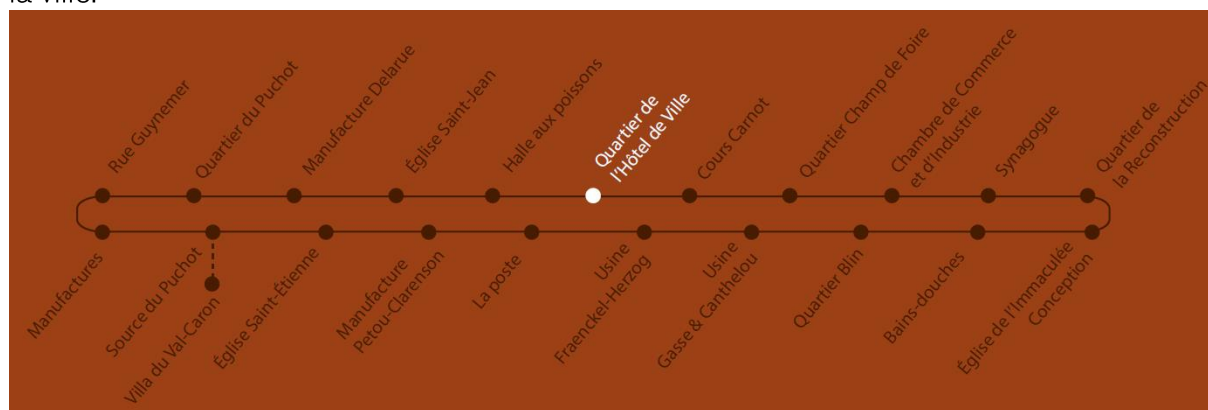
la Ville.

Rue Guynemer
Quartier du Puchot
Manufacture Delarue
Église Saint-Jean
Halle aux poissons
Quartier de l'Hôtel de Ville
Cours Carnot
Quartier Champ de Foire
Chambre de Commerce et d'industrie
Synagogue
Quartier de la Reconstruction

Manufactures
Source du Puchot
Villa du Val-Caron
Église Saint-Étienne
Manufacture Petou-Clarenson
La poste
Usine Fraenckel-Herzog
Usine Gasse & Canthelou
Quartier Blin
Bains-douches
Église de l'Immaculée Conception